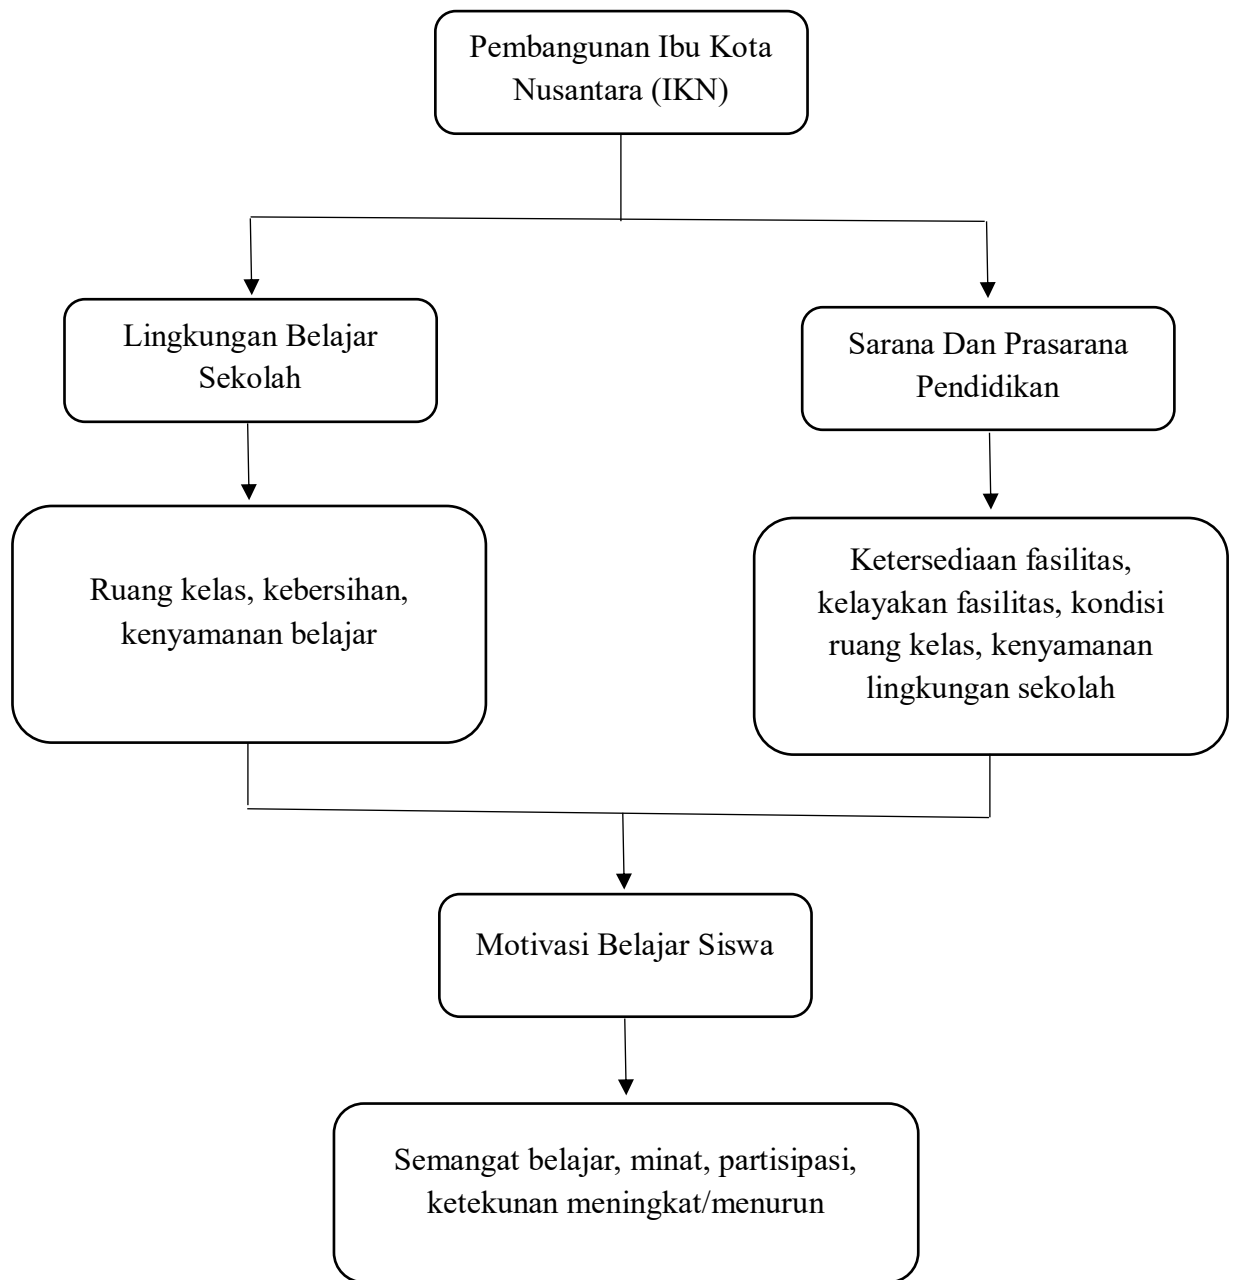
Pembangunan Ibu Kota Nusantara (IKN)

Lingkungan Belajar Sekolah

Sarana Dan Prasarana Pendidikan

Ruang kelas, kebersihan, kenyamanan belajar

Ketersediaan fasilitas, kelayakan fasilitas, kondisi ruang kelas, kenyamanan lingkungan sekolah

Motivasi Belajar Siswa

Semangat belajar, minat, partisipasi, ketekunan meningkat/menurun